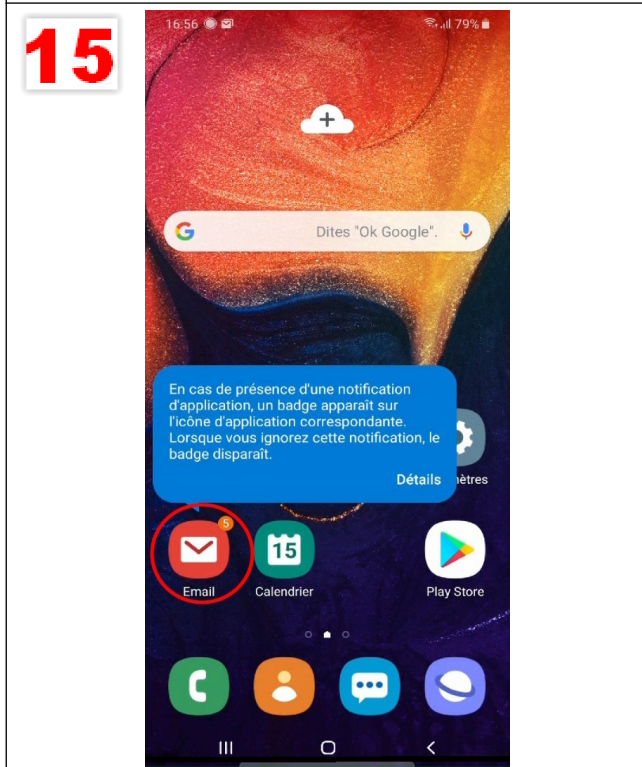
15

16:56

79%

Dites "Ok Google".

En cas de présence d'une notification d'application, un badge apparaît sur l'icône d'application correspondante. Lorsque vous ignorez cette notification, le badge disparaît.

Détails

mètres

5

Email

15

Calendrier

Play Store